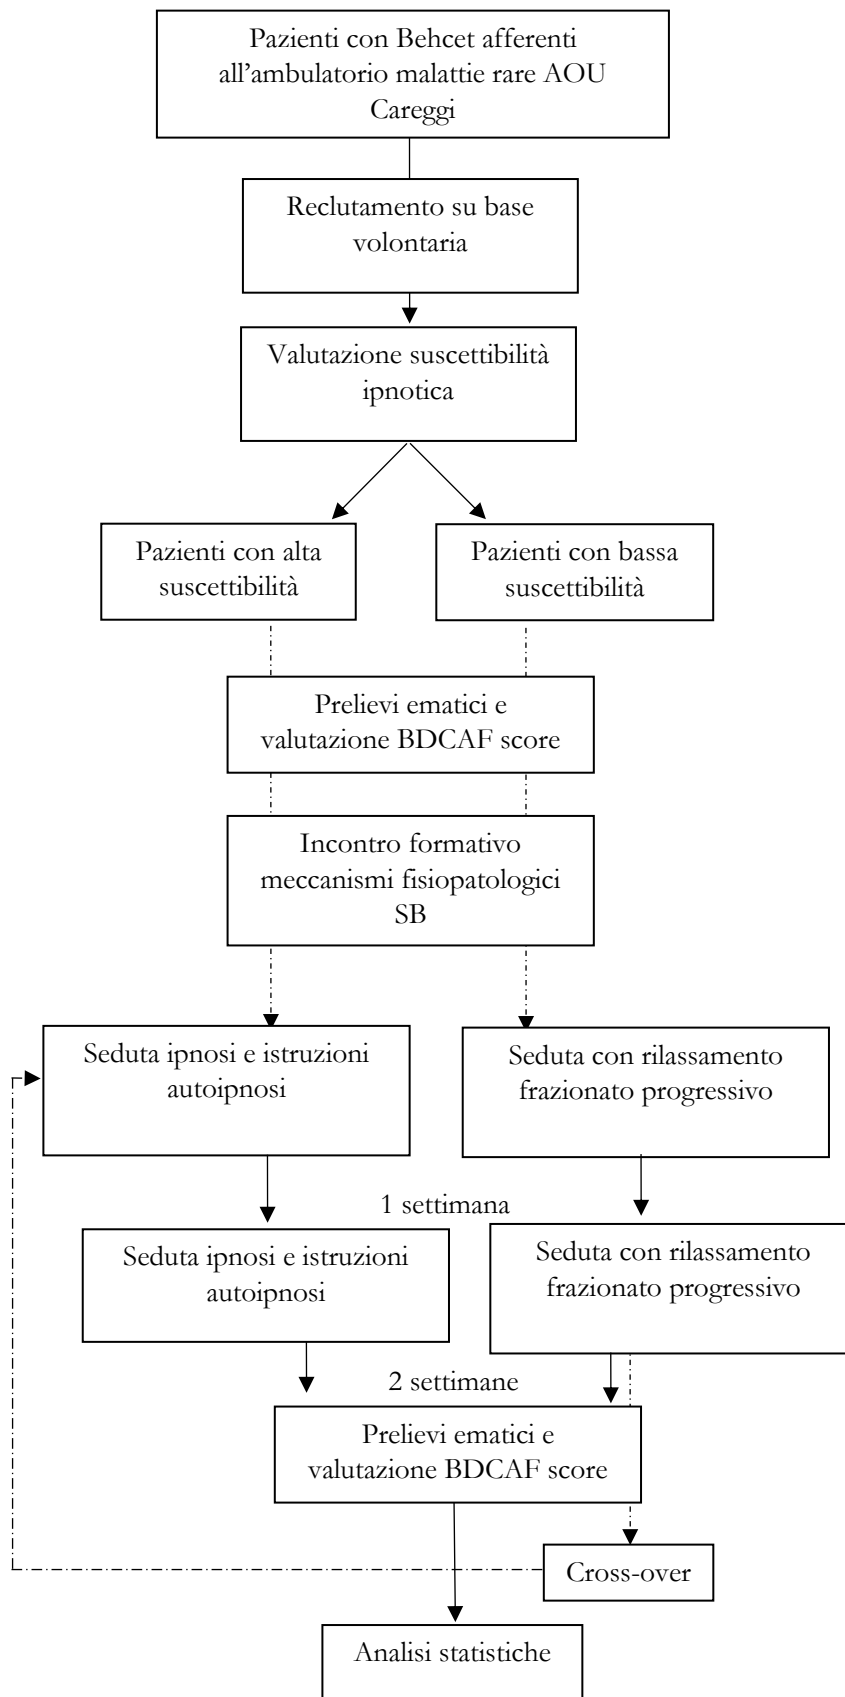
Pazienti con Behcet afferenti all’ambulatorio malattie rare AOU Careggi

Reclutamento su base volontaria

Valutazione suscettibilità ipnotica

Pazienti con alta suscettibilità

Pazienti con bassa suscettibilità

Prelievi ematici e valutazione BDCAF score

Incontro formativo meccanismi fisiopatologici SB

Seduta ipnosi e istruzioni autoipnosi

Seduta con rilassamento frazionato progressivo

1 settimana

Seduta ipnosi e istruzioni autoipnosi

Seduta con rilassamento frazionato progressivo

2 settimane

Prelievi ematici e valutazione BDCAF score

Cross-over

Analisi statistiche